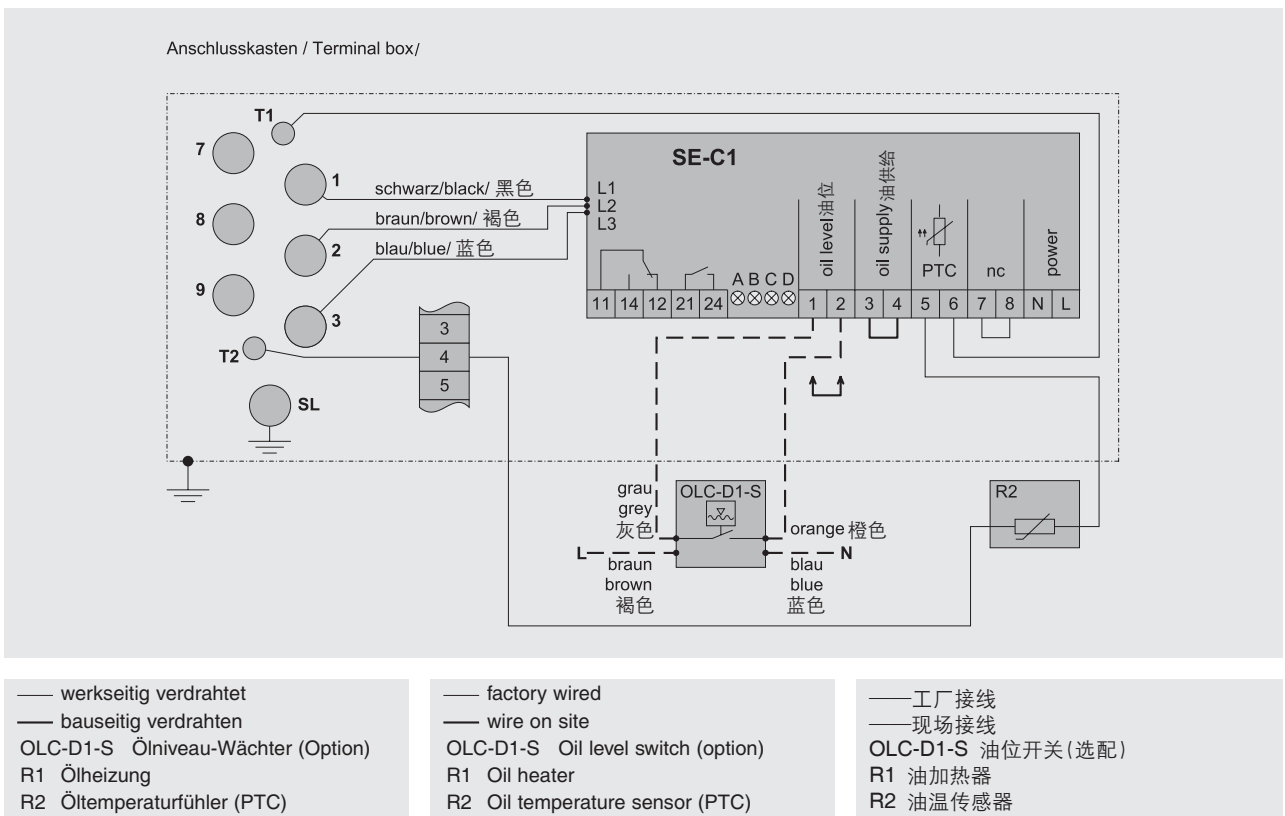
Anschlusskasten / Terminal box/

T1
7
1
8
2
9
3
T2
SL

SE-C1
schwarz/black/ 黑色
braun/brown/ 褐色
blau/blue/ 蓝色
L1
L2
L3
oil level油位
oil supply油供给
PTC
nc
power
A B C D
11 14 12 21 24
1 2 3 4 5 6 7 8 N L

3
4
5

grau
grey
灰色
OLC-D1-S
orange 橙色
L
N
braun
brown
褐色
blau
blue
蓝色
R2

— werkseitig verdrahtet
— bauseitig verdrahten
OLC-D1-S Ölniveau-Wächter (Option)
R1 Ölheizung
R2 Öltemperaturfühler (PTC)

— factory wired
— wire on site
OLC-D1-S Oil level switch (option)
R1 Oil heater
R2 Oil temperature sensor (PTC)

—工厂接线
—现场接线
OLC-D1-S 油位开关(选配)
R1 油加热器
R2 油温传感器